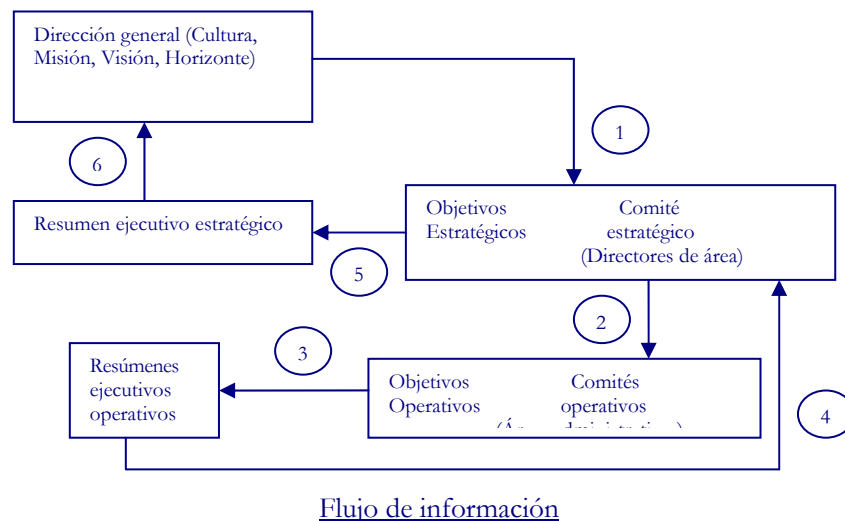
Dirección general (Cultura, Misión, Visión, Horizonte)

1

6

Resumen ejecutivo estratégico

Objetivos Estratégicos

Comité estratégico (Directores de área)

5

2

3

Resúmenes ejecutivos operativos

Objetivos Operativos

Comités operativos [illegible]

4

Flujo de información